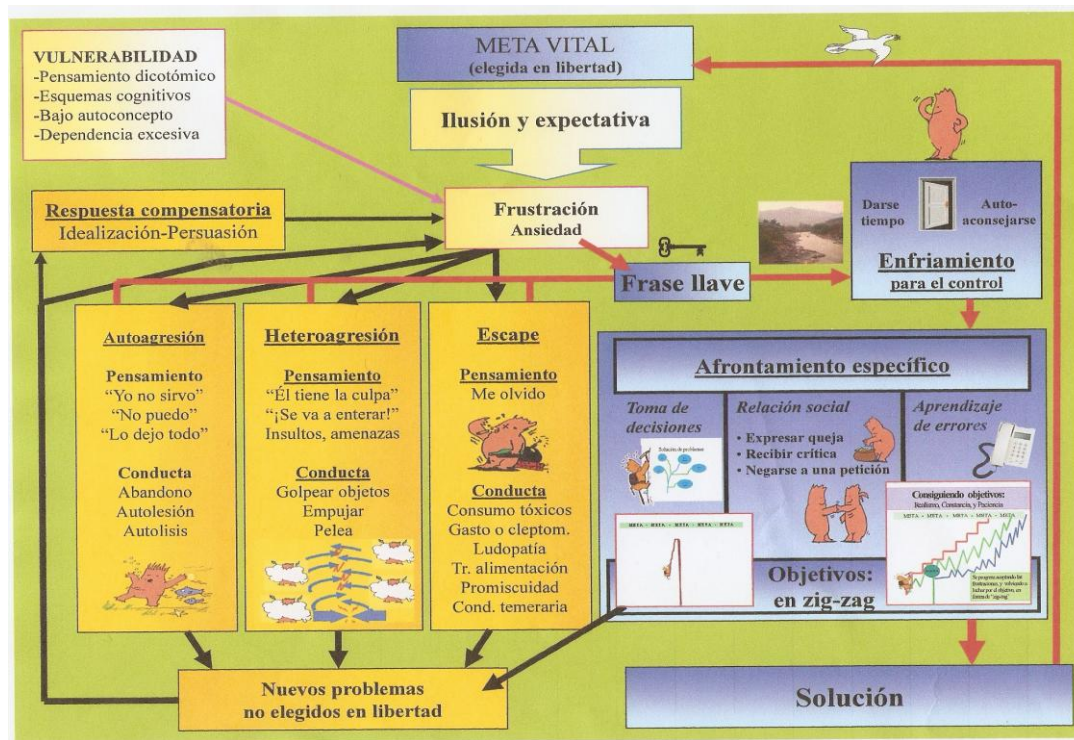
VULNERABILIDAD
-Pensamiento dicotómico
-Esquemas cognitivos
-Bajo autoconcepto
-Dependencia excesiva

META VITAL
(elegida en libertad)

Ilusión y expectativa

Respuesta compensatoria
Idealización-Persuasión

Frustración
Ansiedad

Darse tiempo
Auto-aconsejarse

Enfriamiento
para el control

Frase llave

Autoagresión

Pensamiento
"Yo no sirvo"
"No puedo"
"Lo dejo todo"

Conducta
Abandono
Autolesión
Autolisis

Heteroagresión

Pensamiento
"Él tiene la culpa"
"¡Se va a enterar!"
Insultos, amenazas

Conducta
Golpear objetos
Empujar
Pelea

Escape

Pensamiento
Me olvido

Conducta
Consumo tóxicos
Gasto o cleptom.
Ludopatía
Tr. alimentación
Promiscuidad
Cond. temeraria

Afrontamiento específico

Toma de decisiones

Solución de problemas

Relación social
• Expresar queja
• Recibir crítica
• Negarse a una petición

Aprendizaje de errores

Consiguiendo objetivos:
Realismo, Constancia, y Paciencia

META · META · META · META · META

META · META · META · META · META

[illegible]

Objetivos:
en zig-zag

Nuevos problemas
no elegidos en libertad

Solución